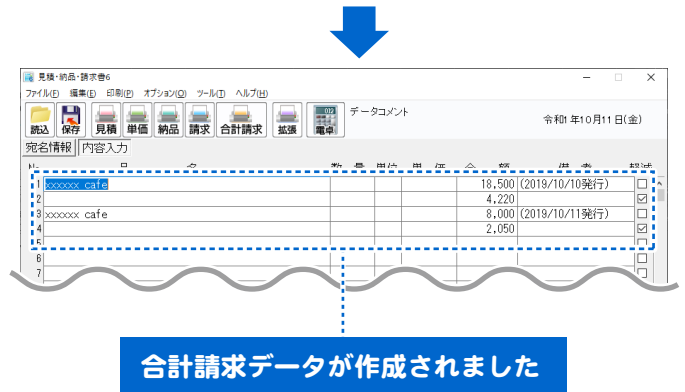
見積・納品・請求書6

ファイル(F) 編集(E) 印刷(P) オプション(O) ツール(T) ヘルプ(H)

読込 保存 見積 単価 納品 請求 合計請求 拡張 電卓

データコメント

令和1 年10月11日(金)

宛名情報 内容入力

| No | 品名 | 数量 | 単位 | 単価 | 金額 | 備考 | 軽減 |
|---|---|---|---|---|---|---|---|
| 1 | xxxxxx cafe | | | | 18,500 | (2018/10/10発行) | ☐ |
| 2 | | | | | 4,220 | | ☑ |
| 3 | xxxxxx cafe | | | | 8,000 | (2018/10/11発行) | ☐ |
| 4 | | | | | 2,050 | | ☑ |
| 5 | | | | | | | ☐ |
| 6 | | | | | | | ☐ |
| 7 | | | | | | | ☐ |

合計請求データが作成されました